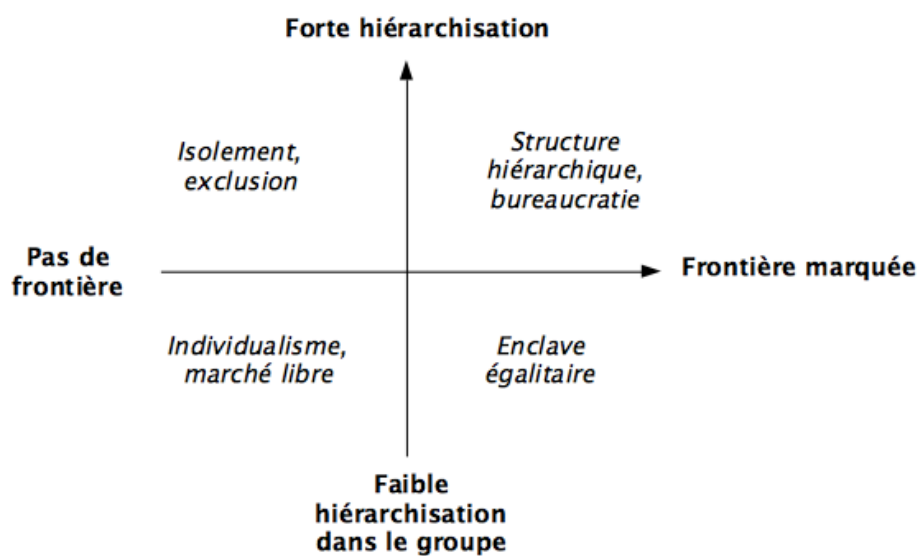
Forte hiérarchisation

Isolement, exclusion

Structure hiérarchique, bureaucratie

Pas de frontière

Frontière marquée

Individualisme, marché libre

Enclave égalitaire

Faible hiérarchisation dans le groupe